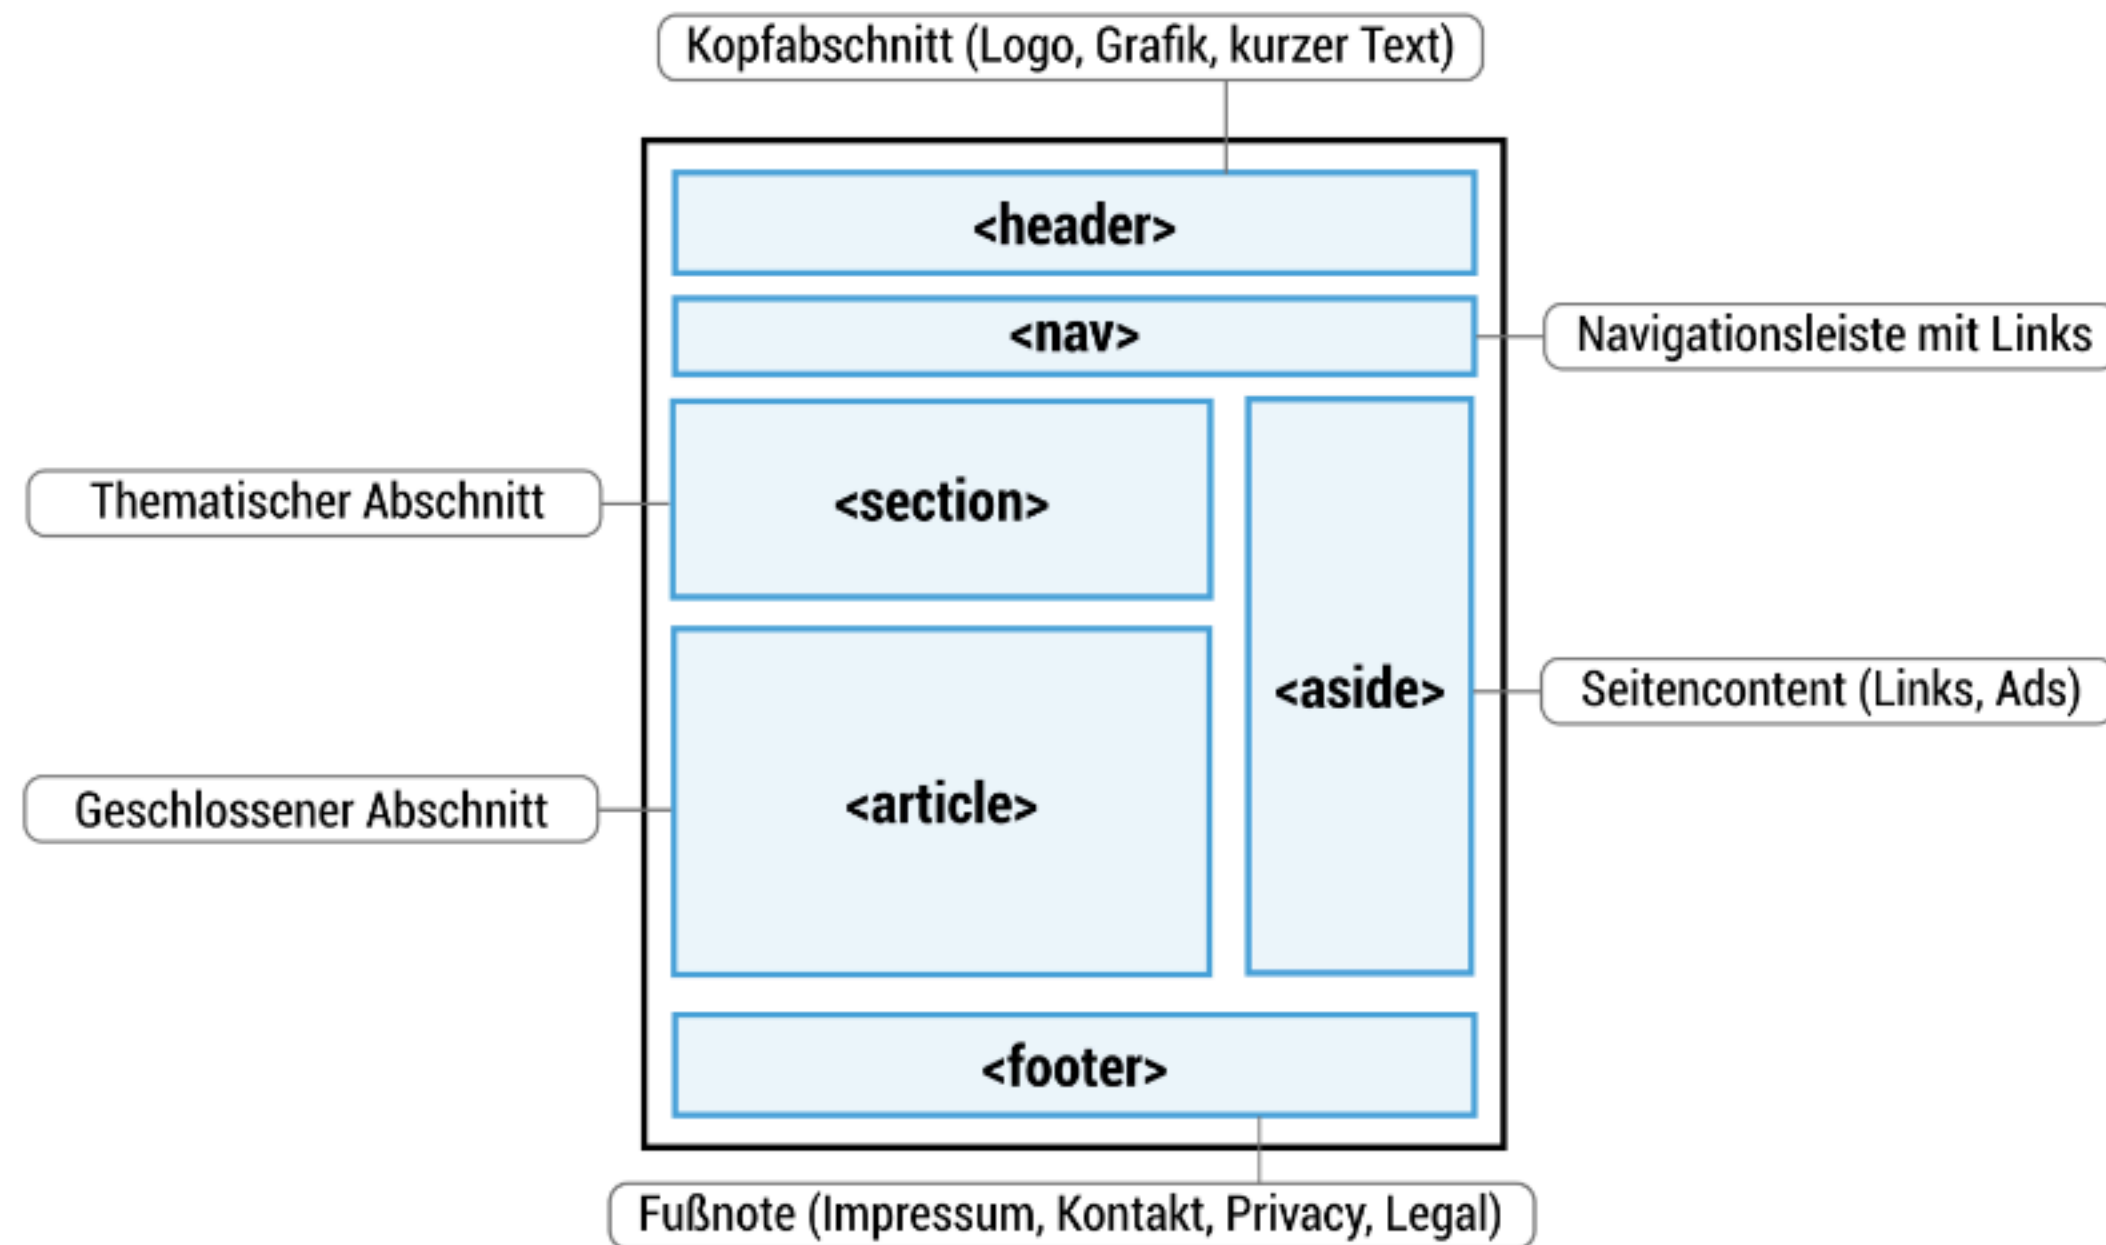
Kopfabschnitt (Logo, Grafik, kurzer Text)

<header>

<nav>

Navigationsleiste mit Links

Thematischer Abschnitt

<section>

<aside>

Seitencontent (Links, Ads)

Geschlossener Abschnitt

<article>

<footer>

Fußnote (Impressum, Kontakt, Privacy, Legal)